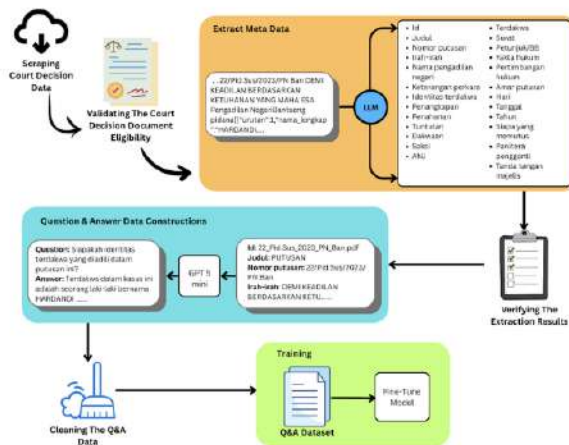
Scraping Court Decision Data

Validating The Court Decision Document Eligibility

Extract Meta Data

...22/Pid.Sus/2023/PN Ban DEMI KEADILAN BERDASARKAN KETUHANAN YANG MAHA ESA Pengadilan Negeri Banjarsang pidana{"uraian":1,"nama_lengkap":"FARDANDI...

LLM

- Id
- Judul
- Nomor putusan
- Irah-irah
- Nama pengadilan negeri
- Keterangan perkara
- Identitas terdakwa
- Penangkapan
- Penahanan
- Tuntutan
- Dakwaan
- Saksi
- Ahli

- Terdakwa
- Surat
- Petunjuk/BB
- Fakta hukum
- Pertimbangan hukum
- Amar putusan
- Hari
- Tanggal
- Tahun
- Siapa yang memutus
- Panitera pengganti
- Tanda tangan majelis

Verifying The Extraction Results

Question & Answer Data Constructions

Question: Siapakah identitas terdakwa yang diadili dalam putusan ini?
Answer: Terdakwa dalam kasus ini adalah seorang laki-laki bernama FARDANDI ....

GPT 5 mini

Id: 22_Pid.Sus_2023_PN_Ban.pdf
Judul: PUTUSAN
Nomor putusan: 22/Pid.Sus/2023/PN Ban
Irah-irah: DEMI KEADILAN BERDASARKAN KETU....

Cleaning The Q&A Data

Training

Q&A Dataset

Fine-Tune Model